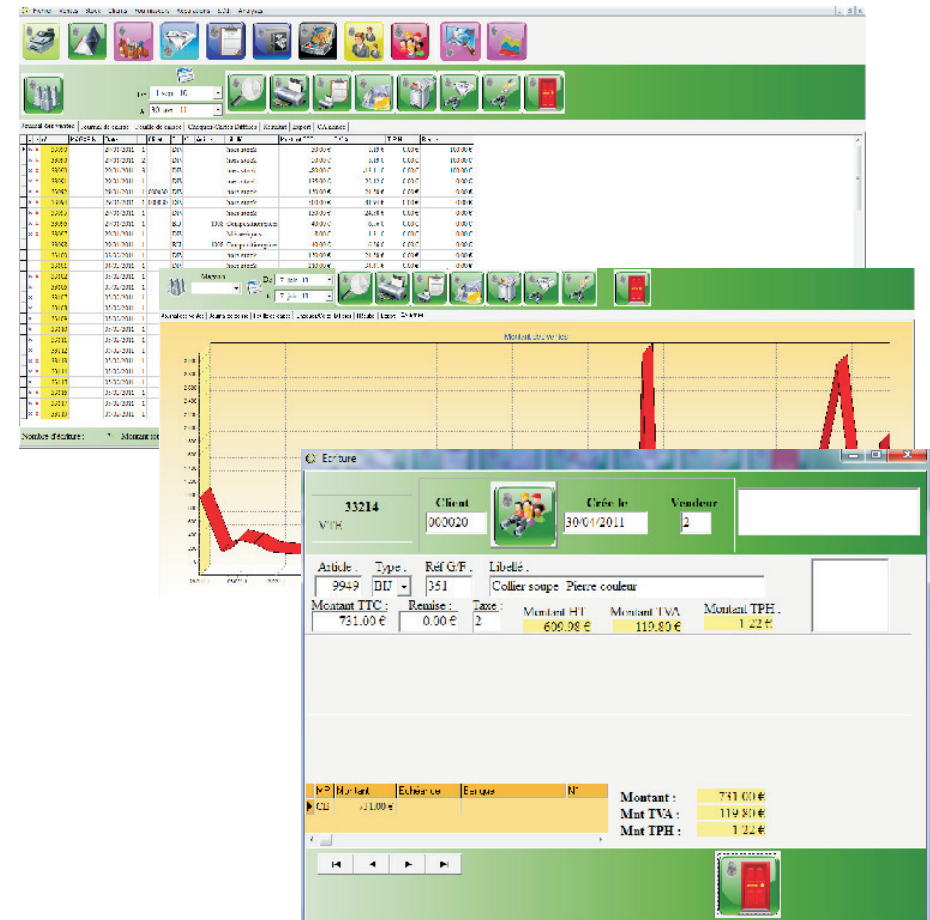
Ecriture

33214
VTE

Client
000020

Créé le
30/04/2011

Vendeur
2

Article .
9949

Type .
BIJ

Réf G/F .
351

Libellé .
Collier soupe Pierre couleur

Montant TTC :
731.00 €

Remise :
0.00 €

Taxe :
2

Montant HT
609.98 €

Montant TVA
119.80 €

Montant TPH .
1.22 €

| MP | Montant | Echéance | Banque | N° |
|---|---|---|---|---|
| CB | 731.00 € | | | |

Montant :
731.00 €

Mnt TVA :
119.80 €

Mnt TPH :
1.22 €

Montant des ventes

Magasin

Nombre d'écriture :

Montant